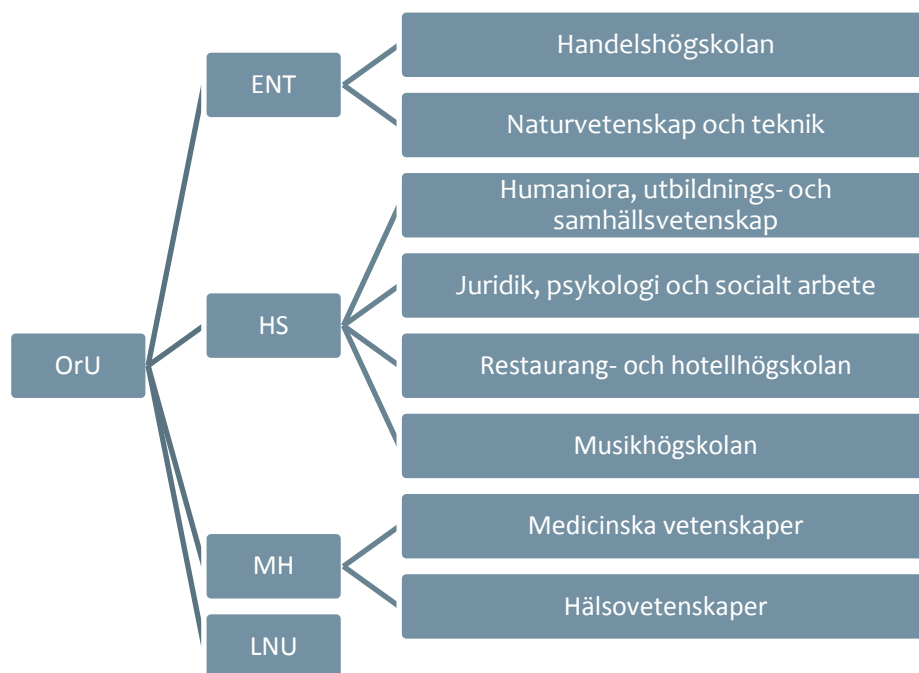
OrU

ENT

Handelshögskolan

Naturvetenskap och teknik

HS

Humaniora, utbildnings- och samhällsvetenskap

Juridik, psykologi och socialt arbete

Restaurang- och hotellhögskolan

Musikhögskolan

MH

Medicinska vetenskaper

Hälsovetenskaper

LNU